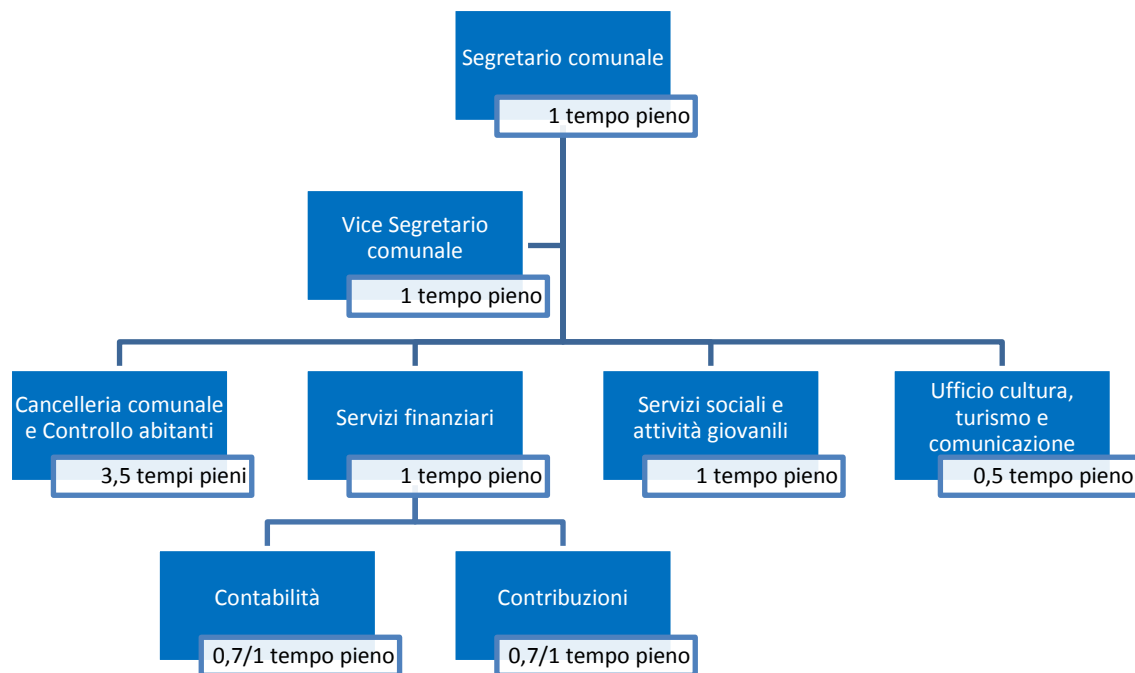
Segretario comunale
1 tempo pieno

Vice Segretario comunale
1 tempo pieno

Cancelleria comunale e Controllo abitanti
3,5 tempi pieni

Servizi finanziari
1 tempo pieno

Servizi sociali e attività giovanili
1 tempo pieno

Ufficio cultura, turismo e comunicazione
0,5 tempo pieno

Contabilità
0,7/1 tempo pieno

Contribuzioni
0,7/1 tempo pieno